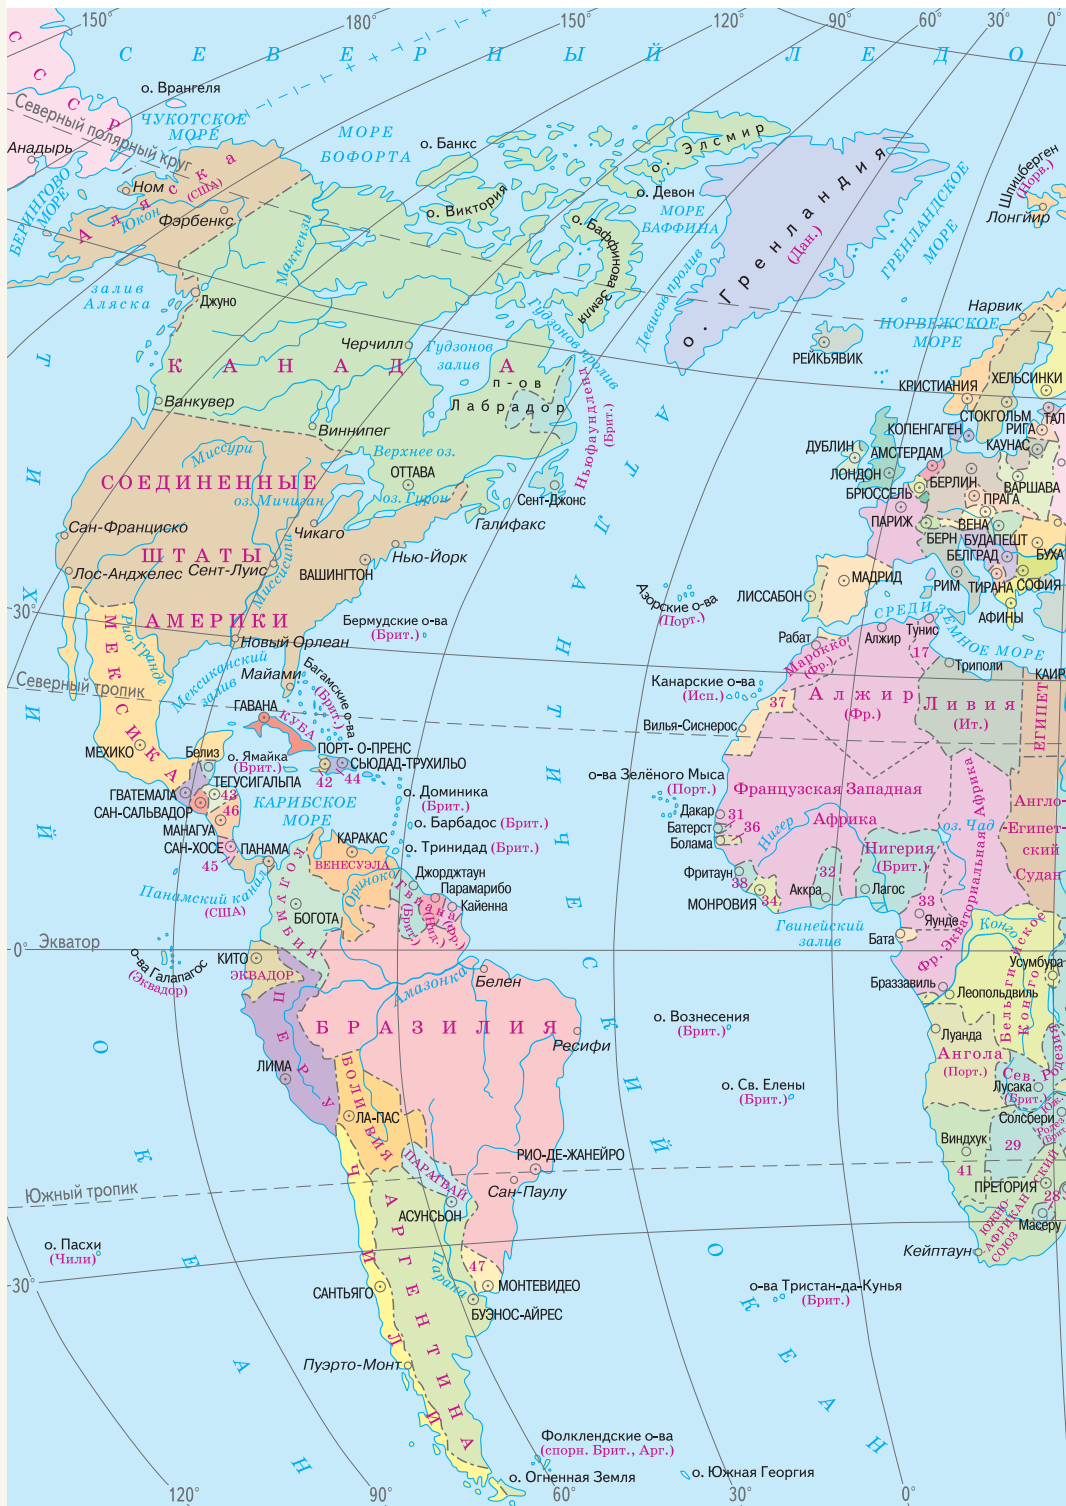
150° 180° 150° 120° 90° 60° 30° 0°

С Е В Е Р Н Ы Й Л Е Д О

С С С Р

о. Врангеля
ЧУКОТСКОЕ МОРЕ
Северный полярный круг
Анадырь
БЕРИНГОВО МОРЕ
Ном
Аляска (США)
Юкон
Фэрбенкс
МОРЕ БОФОРТА
о. Банкс
о. Виктория
о. Элсмир
о. Девон
МОРЕ БАФФИНА
Баффинова Земля
о. Гренландия (Дан.)
ГРЕНЛАНДСКОЕ МОРЕ
Шпицберген (Норв.)
Лонгйир
Девисов пролив
залив Аляска
Джуно
Маккензи
Гудзонов пролив
Гудзонов залив
Черчилл
К А Н А Д А
п-ов Лабрадор
Ньюфаундленд (Брит.)
РЕЙКЬЯВИК
Нарвик
НОРВЕЖСКОЕ МОРЕ
КРИСТИАНИЯ
ХЕЛЬСИНКИ
СТОКГОЛЬМ
ТАЛ
РИГА
КОПЕНГАГЕН
КАУНАС
ДУБЛИН
АМСТЕРДАМ
ЛОНДОН
БЕРЛИН
ВАРШАВА
БРЮССЕЛЬ
ПРАГА
ПАРИЖ
ВЕНА
БЕРН
БУДАПЕШТ
БЕЛГРАД
БУХА
МАДРИД
РИМ
ТИРАНА
СОФИЯ
ЛИССАБОН
АФИНЫ
Ванкувер
Виннипег
Миссури
Верхнее оз.
ОТТАВА
оз. Мичиган
оз. Гурон
Сент-Джонс
Галифакс
СОЕДИНЕННЫЕ ШТАТЫ АМЕРИКИ
Сан-Франциско
Чикаго
Нью-Йорк
Лос-Анджелес
Сент-Луис
Миссисипи
ВАШИНГТОН
Рио-Гранде
Новый Орлеан
Бермудские о-ва (Брит.)
Азорские о-ва (Порт.)
Северный тропик
Мексиканский залив
Майами
Багамские о-ва (Брит.)
ГАВАНА
КУБА
МЕКСИКА
МЕХИКО
Белиз
о. Ямайка (Брит.)
ТЕГУСИГАЛЬПА
ПОРТ-О-ПРЕНС
СЬЮДАД-ТРУХИЛЬО
ГВАТЕМАЛА
САН-САЛЬВАДОР
МАНАГУА
САН-ХОСЕ
ПАНАМА
42 43 44 45 46
КАРИБСКОЕ МОРЕ
о. Доминика (Брит.)
о. Барбадос (Брит.)
о. Тринидад (Брит.)
КАРАКАС
ВЕНЕСУЭЛА
Ориноко
Джорджтаун
Парамарибо
Кайенна
Гвиана (Брит.)
Гвиана (Нидерл.)
Гвиана (Фр.)
Панамский канал (США)
КОЛУМБИЯ
БОГОТА
Экватор
о-ва Галапагос (Эквадор)
КИТО
ЭКВАДОР
Амазонка
Белен
БРАЗИЛИЯ
Ресифи
ПЕРУ
ЛИМА
БОЛИВИЯ
ЛА-ПАС
ПАРАГВАЙ
АСУНСЬОН
РИО-ДЕ-ЖАНЕЙРО
Сан-Паулу
Южный тропик
о. Пасхи (Чили)
ЧИЛИ
САНТЬЯГО
АРГЕНТИНА
Парана
47
МОНТЕВИДЕО
БУЭНОС-АЙРЕС
Пуэрто-Монт
Фолклендские о-ва (спорн. Брит., Арг.)
о. Огненная Земля
о. Южная Георгия
А Т Л А Н Т И Ч Е С К И Й О К Е А Н
Т И Х И Й О К Е А Н
Рабат
Марокко (Фр.)
Алжир
Тунис
17
Триполи
СРЕДИЗЕМНОЕ МОРЕ
КАИР
Канарские о-ва (Исп.)
37
Алжир (Фр.)
Ливия (Ит.)
ЕГИПЕТ
Вилья-Сиснерос
о-ва Зелёного Мыса (Порт.)
Французская Западная Африка
Дакар
Батерст
Болама
31
36
Нигер
оз. Чад
Англо-Египетский Судан
Нигерия (Брит.)
Экваториальная Африка
Фритаун
МОНРОВИЯ
38
34
32
Аккра
Лагос
33
Яунде
Гвинейский залив
Бата
Фр. Экваториальная
Конго
Усумбура
Браззавиль
Леопольдвиль
Бельгийское Конго
о. Вознесения (Брит.)
Луанда
Ангола (Порт.)
Сев. Родезия (Брит.)
Лусака
Солсбери
Юж. Родезия (Брит.)
о. Св. Елены (Брит.)
Виндхук
29
41
ПРЕТОРИЯ
28
Южно-Африканский Союз
Масеру
Кейптаун
о-ва Тристан-да-Кунья (Брит.)
120° 90° 60° 30° 0°
30° 0° 30°